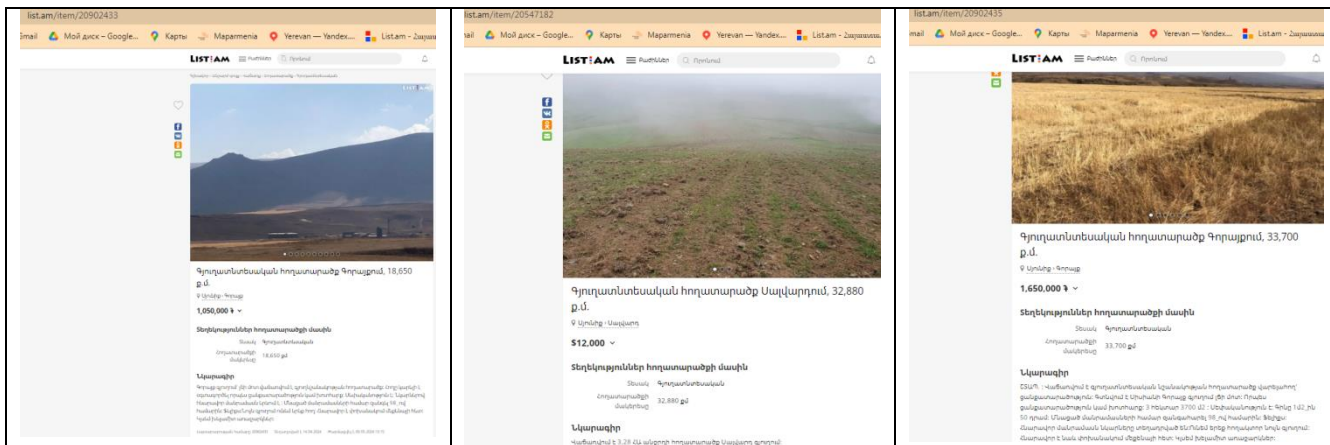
list.am/item/20902433
Gmail Мой диск – Google... Карты Maparmenia Yerevan — Yandex... List.am - Հայաստանի
LIST.AM Բաժիններ Որոնում
Գյուղատնտեսական հողատարածք Գորայքում, 18,650 ք.մ.
Սյունիք › Գորայք
1,050,000 ֏
Տեղեկություններ հողատարածքի մասին
Տեսակ Գյուղատնտեսական
Հողատարածքի մակերեսը 18,650 ք.մ
Նկարագիր
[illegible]

list.am/item/20547182
Gmail Мой диск – Google... Карты Maparmenia Yerevan — Yandex... List.am - Հայաստանի
LIST.AM Բաժիններ Որոնում
Գյուղատնտեսական հողատարածք Սալվարդում, 32,880 ք.մ.
Սյունիք › Սալվարդ
$12,000
Տեղեկություններ հողատարածքի մասին
Տեսակ Գյուղատնտեսական
Հողատարածքի մակերեսը 32,880 ք.մ
Նկարագիր
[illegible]

list.am/item/20902435
Gmail Мой диск – Google... Карты Maparmenia Yerevan — Yandex... List.am - Հայաստանի
LIST.AM Բաժիններ Որոնում
Գյուղատնտեսական հողատարածք Գորայքում, 33,700 ք.մ.
Սյունիք › Գորայք
1,650,000 ֏
Տեղեկություններ հողատարածքի մասին
Տեսակ Գյուղատնտեսական
Հողատարածքի մակերեսը 33,700 ք.մ
Նկարագիր
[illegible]